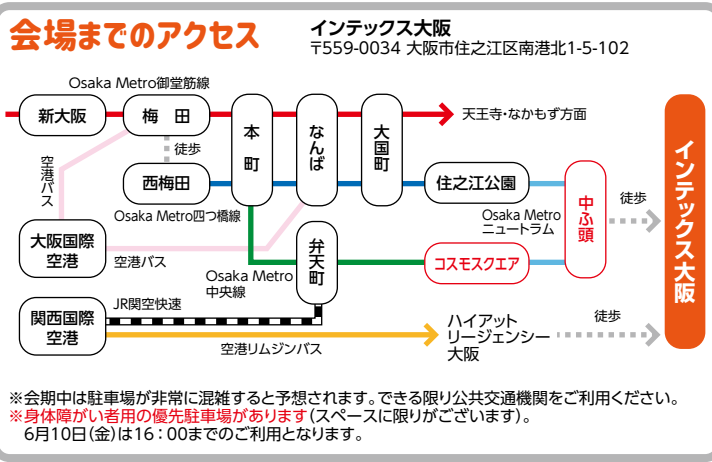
会場までのアクセス

インテックス大阪
〒559-0034 大阪市住之江区南港北1-5-102

Osaka Metro御堂筋線

新大阪

梅田

本町

なんば

大国町

天王寺・なかもず方面

徒歩

空港バス

西梅田

住之江公園

中ふ頭

徒歩

インテックス大阪

Osaka Metro四つ橋線

Osaka Metro ニュートラム

大阪国際空港

空港バス

弁天町

コスモスクエア

Osaka Metro 中央線

関西国際空港

JR関空快速

ハイアット リージェンシー 大阪

徒歩

空港リムジンバス

※会期中は駐車場が非常に混雑すると予想されます。できる限り公共交通機関をご利用ください。
※身体障がい者用の優先駐車場があります(スペースに限りがございます)。
6月10日(金)は16：00までのご利用となります。